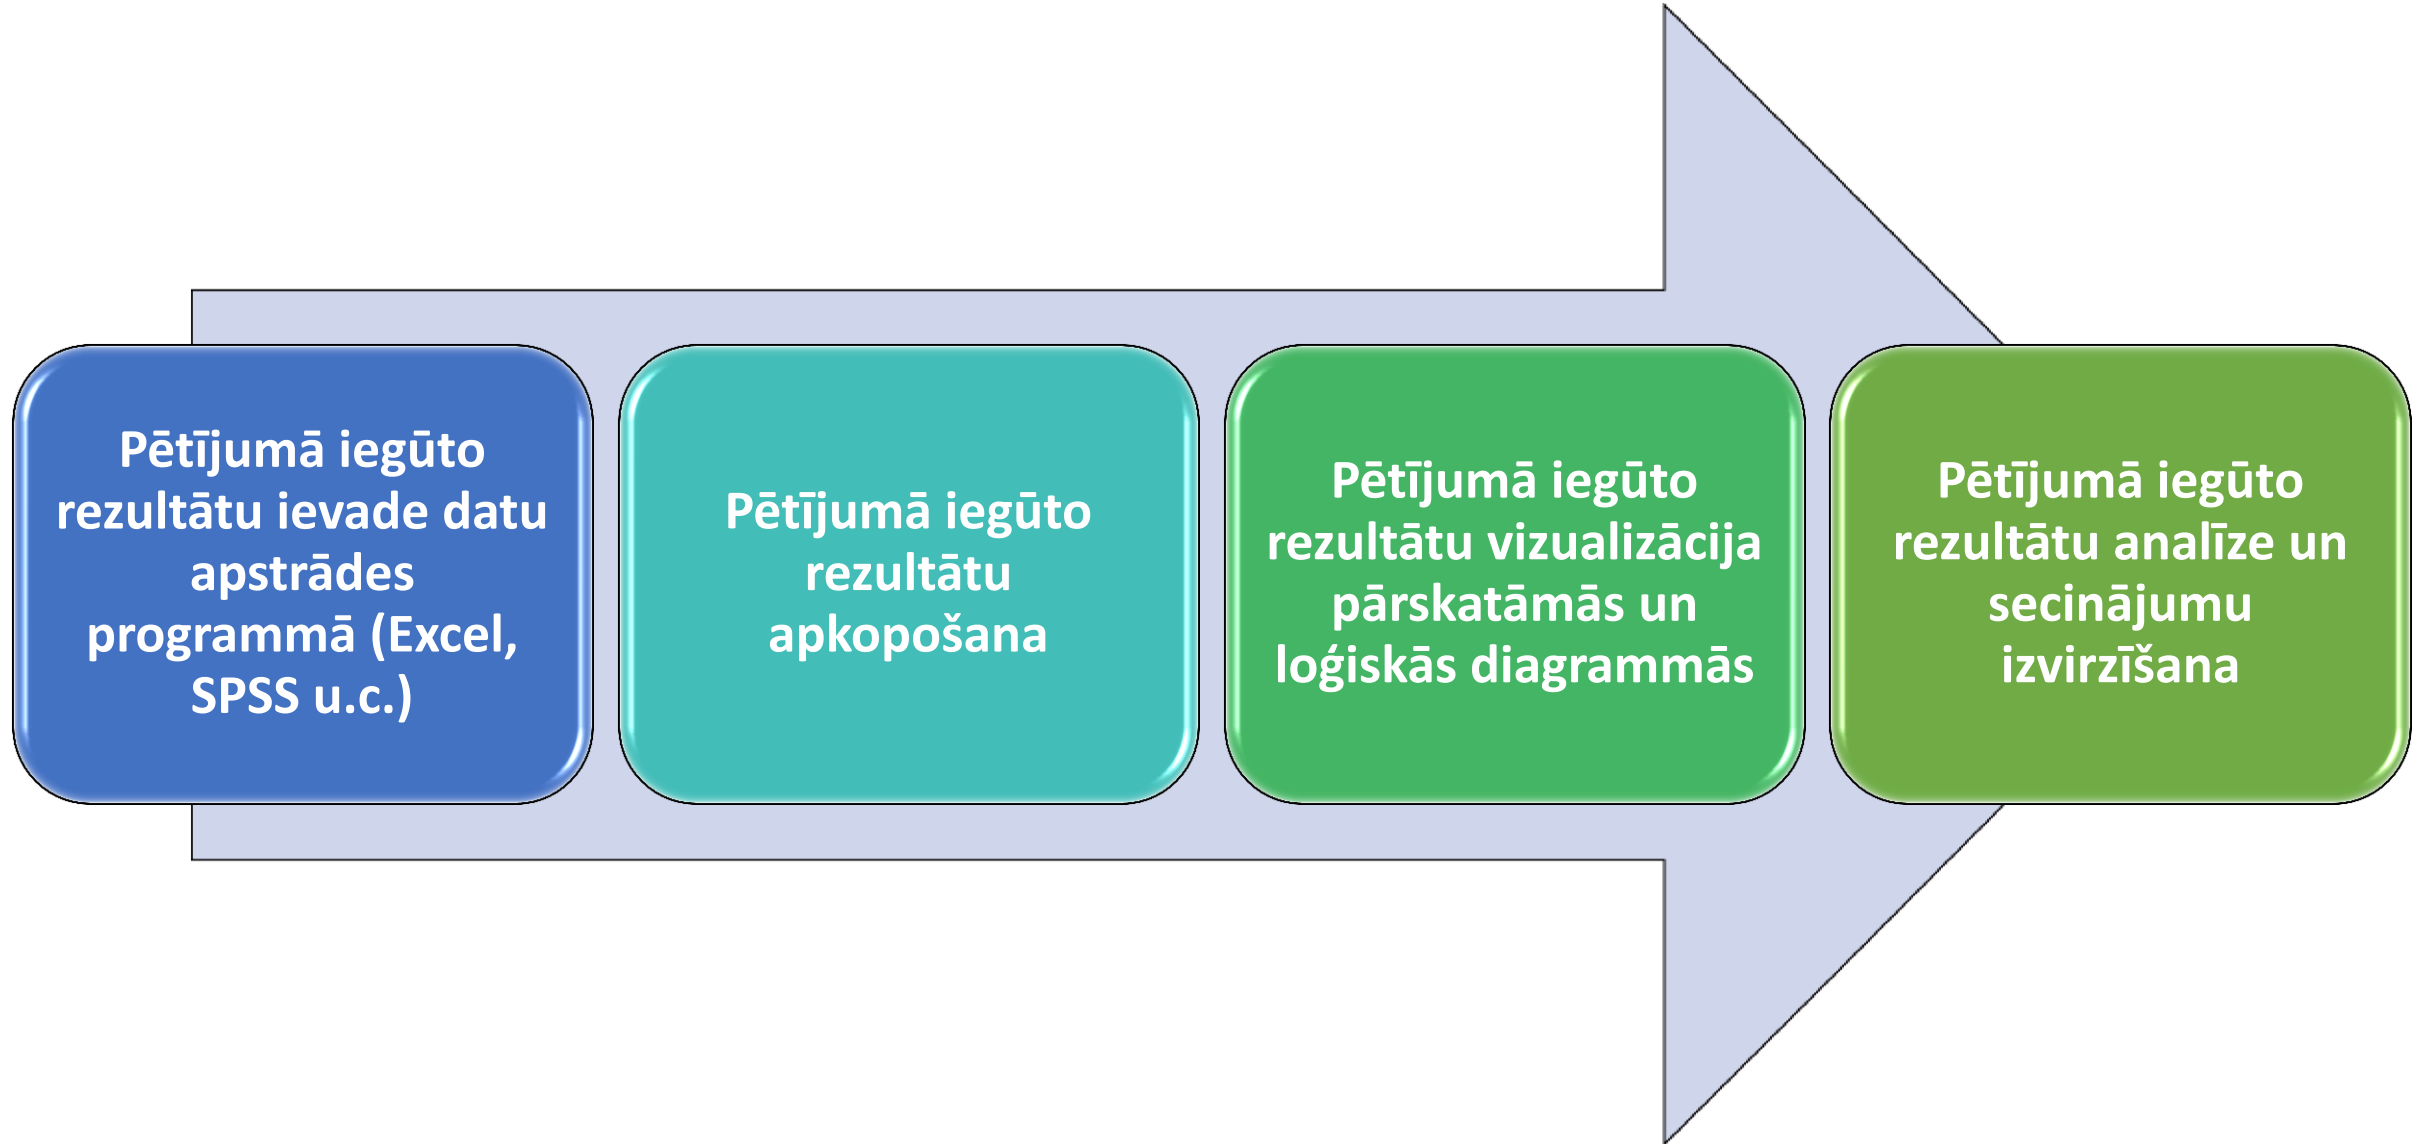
Pētījumā iegūto rezultātu ievade datu apstrādes programmā (Excel, SPSS u.c.)

Pētījumā iegūto rezultātu apkopošana

Pētījumā iegūto rezultātu vizualizācija pārskatāmās un loģiskās diagrammās

Pētījumā iegūto rezultātu analīze un secinājumu izvirzīšana